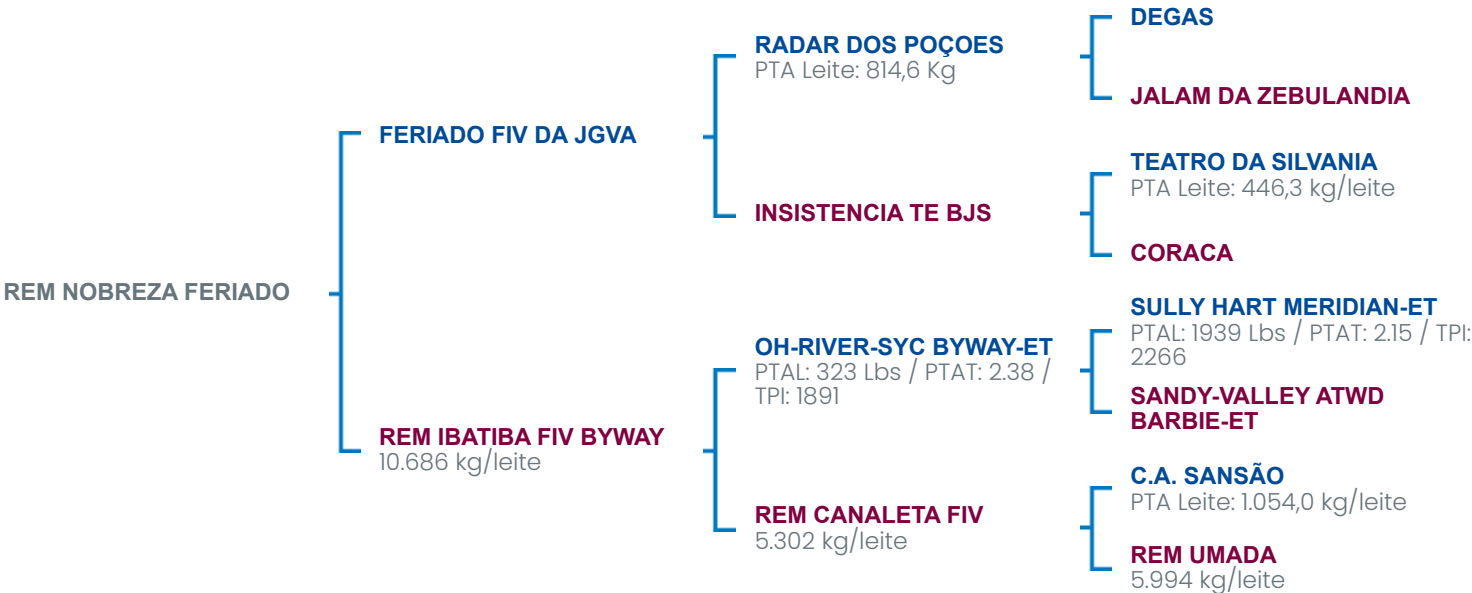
REM NOBREZA FERIADO

FERIADO FIV DA JGVA

RADAR DOS POÇOES
PTA Leite: 814,6 Kg

DEGAS

JALAM DA ZEBULANDIA

INSISTENCIA TE BJS

TEATRO DA SILVANIA
PTA Leite: 446,3 kg/leite

CORACA

REM IBATIBA FIV BYWAY
10.686 kg/leite

OH-RIVER-SYC BYWAY-ET
PTAL: 323 Lbs / PTAT: 2.38 / TPI: 1891

SULLY HART MERIDIAN-ET
PTAL: 1939 Lbs / PTAT: 2.15 / TPI: 2266

SANDY-VALLEY ATWD BARBIE-ET

REM CANALETA FIV
5.302 kg/leite

C.A. SANSÃO
PTA Leite: 1.054,0 kg/leite

REM UMADA
5.994 kg/leite